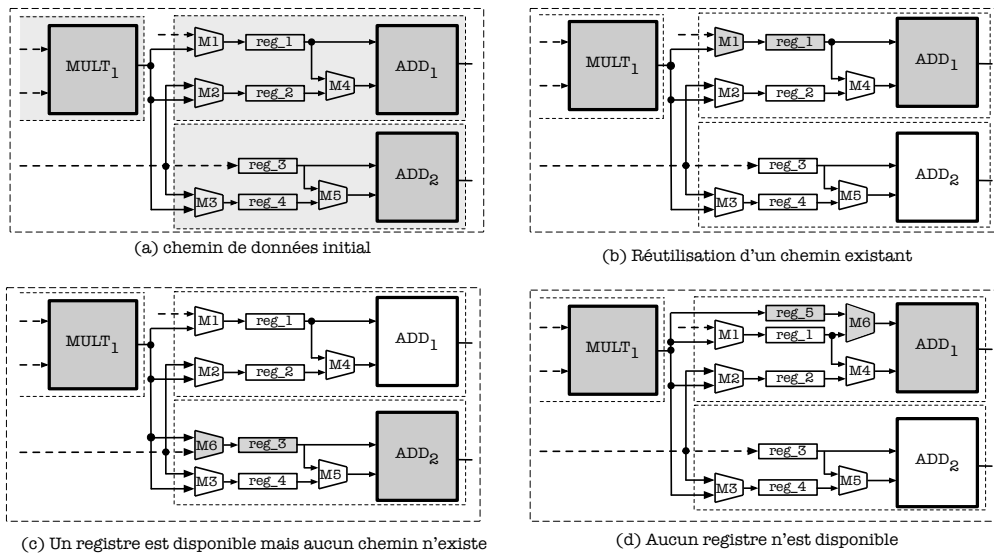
$MULT_1$
M1
reg_1
M2
reg_2
M4
$ADD_1$
reg_3
M3
reg_4
M5
$ADD_2$
(a) chemin de données initial

$MULT_1$
M1
reg_1
M2
reg_2
M4
$ADD_1$
reg_3
M3
reg_4
M5
$ADD_2$
(b) Réutilisation d'un chemin existant

$MULT_1$
M1
reg_1
M2
reg_2
M4
$ADD_1$
M6
reg_3
M3
reg_4
M5
$ADD_2$
(c) Un registre est disponible mais aucun chemin n'existe

$MULT_1$
reg_5
M6
M1
reg_1
M2
reg_2
M4
$ADD_1$
reg_3
M3
reg_4
M5
$ADD_2$
(d) Aucun registre n'est disponible